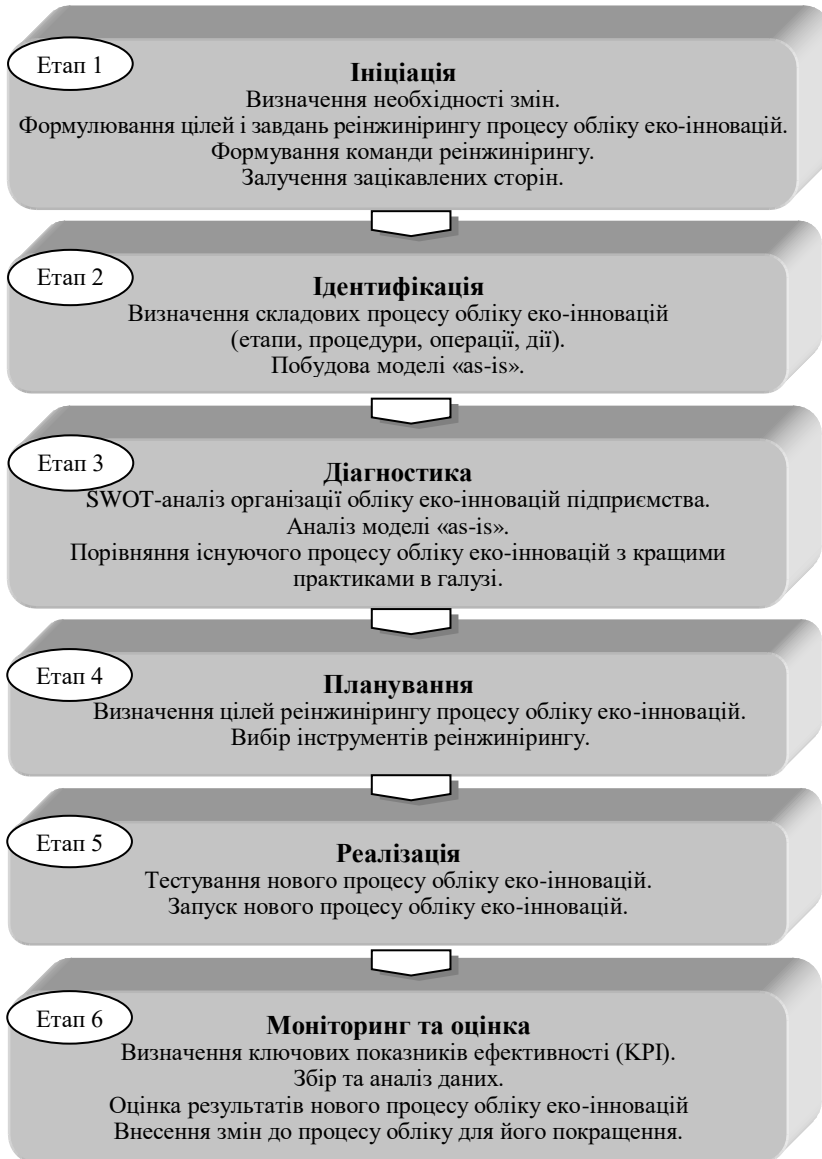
Етап 1

**Ініціація**
Визначення необхідності змін.
Формулювання цілей і завдань реінжинірингу процесу обліку еко-інновацій.
Формування команди реінжинірингу.
Залучення зацікавлених сторін.

Етап 2

**Ідентифікація**
Визначення складових процесу обліку еко-інновацій
(етапи, процедури, операції, дії).
Побудова моделі «as-is».

Етап 3

**Діагностика**
SWOT-аналіз організації обліку еко-інновацій підприємства.
Аналіз моделі «as-is».
Порівняння існуючого процесу обліку еко-інновацій з кращими практиками в галузі.

Етап 4

**Планування**
Визначення цілей реінжинірингу процесу обліку еко-інновацій.
Вибір інструментів реінжинірингу.

Етап 5

**Реалізація**
Тестування нового процесу обліку еко-інновацій.
Запуск нового процесу обліку еко-інновацій.

Етап 6

**Моніторинг та оцінка**
Визначення ключових показників ефективності (KPI).
Збір та аналіз даних.
Оцінка результатів нового процесу обліку еко-інновацій
Внесення змін до процесу обліку для його покращення.